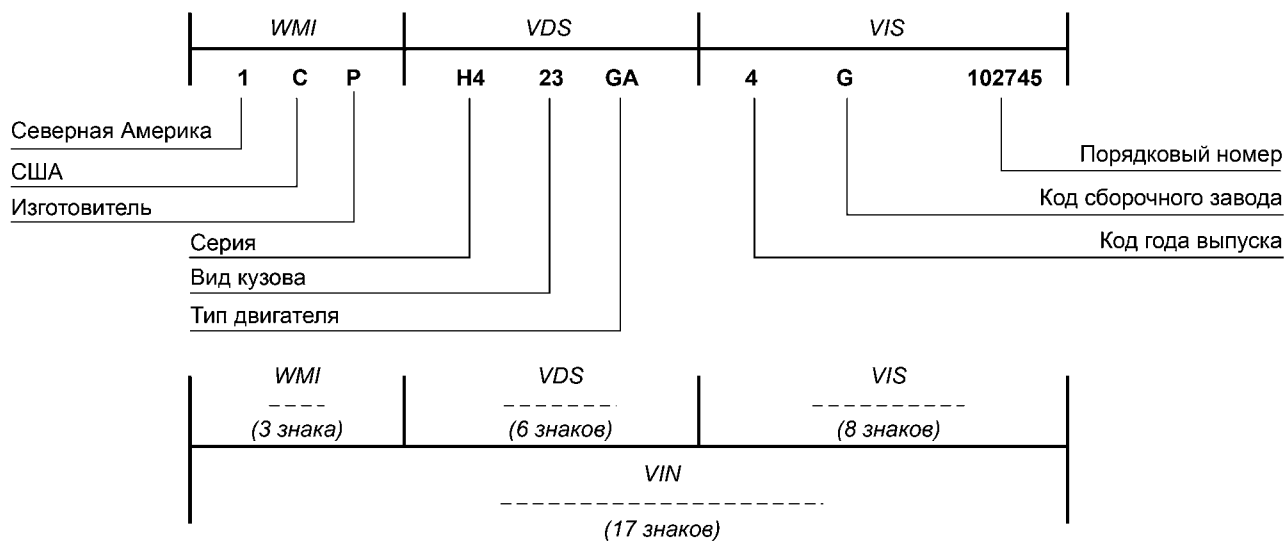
WMI | VDS | VIS

1 C P | H4 23 GA | 4 G 102745

Северная Америка
США
Изготовитель
Серия
Вид кузова
Тип двигателя

Порядковый номер
Код сборочного завода
Код года выпуска

WMI
(3 знака)

VDS
(6 знаков)

VIS
(8 знаков)

VIN
(17 знаков)